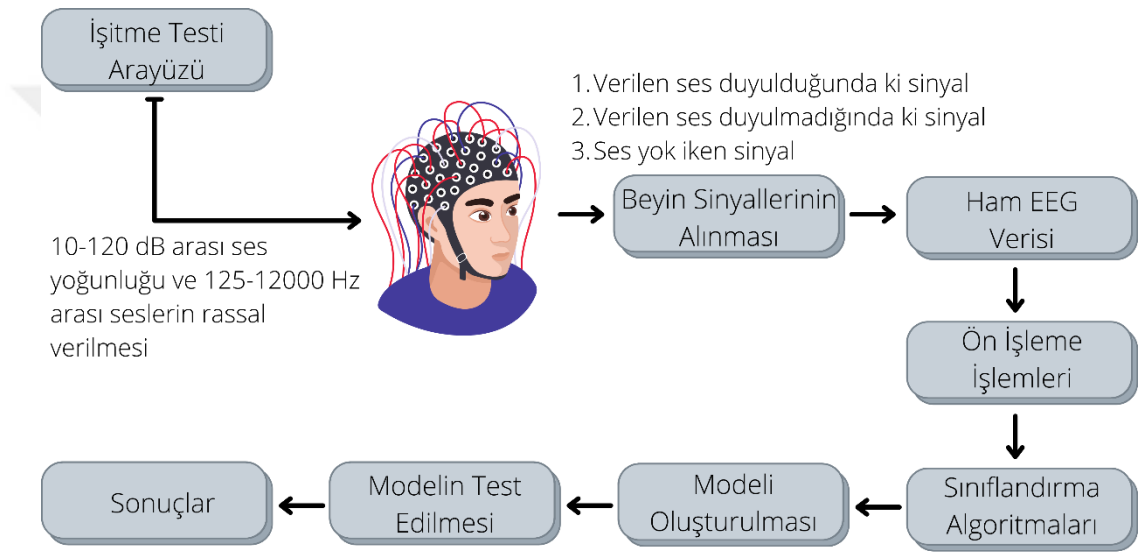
İşitme Testi Arayüzü

10-120 dB arası ses yoğunluğu ve 125-12000 Hz arası seslerin rassal verilmesi

1. Verilen ses duyulduğunda ki sinyal
2. Verilen ses duyulmadığında ki sinyal
3. Ses yok iken sinyal

Beyin Sinyallerinin Alınması

Ham EEG Verisi

Ön İşleme İşlemleri

Sınıflandırma Algoritmaları

Modeli Oluşturulması

Modelin Test Edilmesi

Sonuçlar